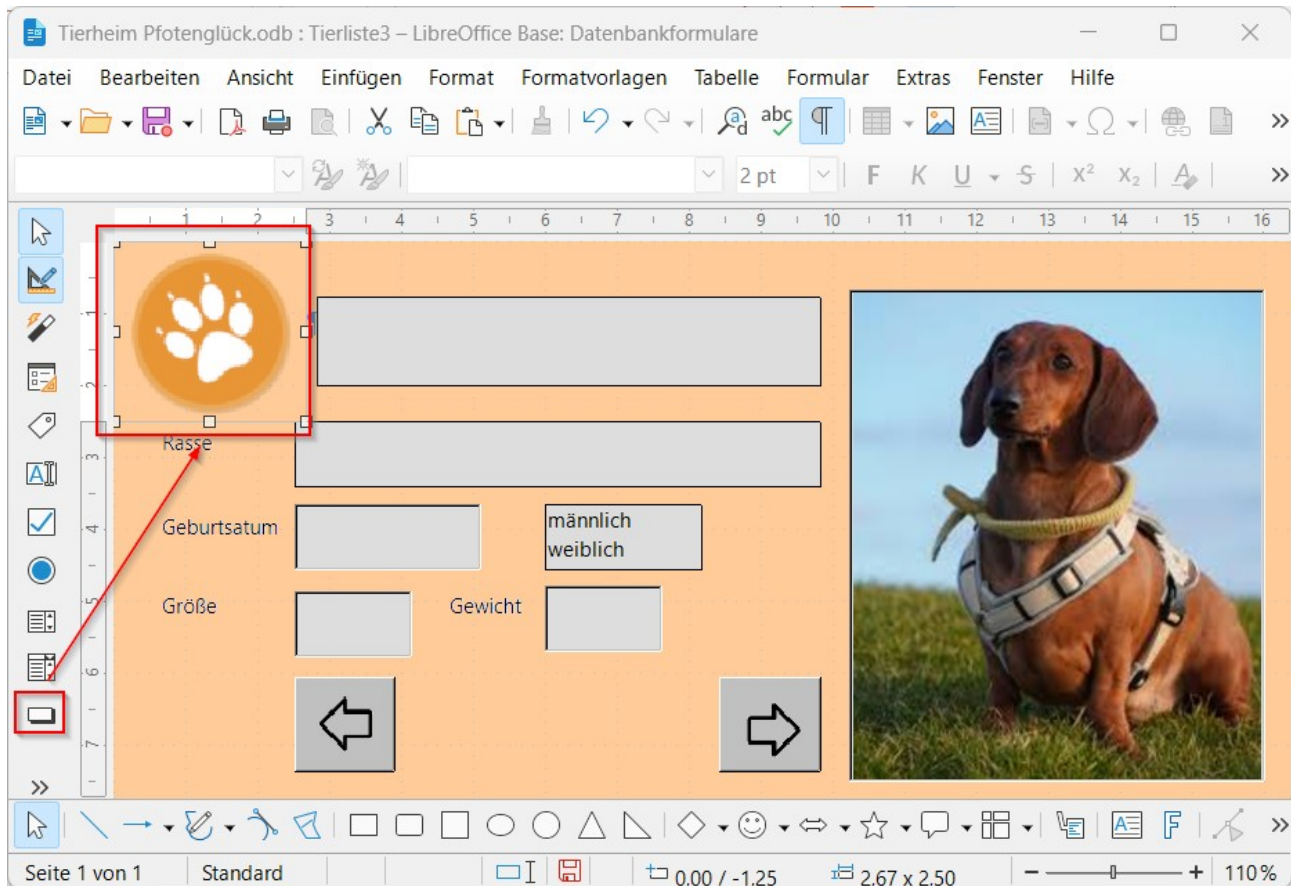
Tierheim Pfotenglück.odb : Tierliste3 – LibreOffice Base: Datenbankformulare

Datei Bearbeiten Ansicht Einfügen Format Formatvorlagen Tabelle Formular Extras Fenster Hilfe

2 pt F K U S $x^2$ $x_2$

1 2 3 4 5 6 7 8 9 10 11 12 13 14 15 16

Rasse

Geburtsatum

männlich
weiblich

Größe

Gewicht

Seite 1 von 1 Standard 0,00 / -1,25 2,67 x 2,50 110%